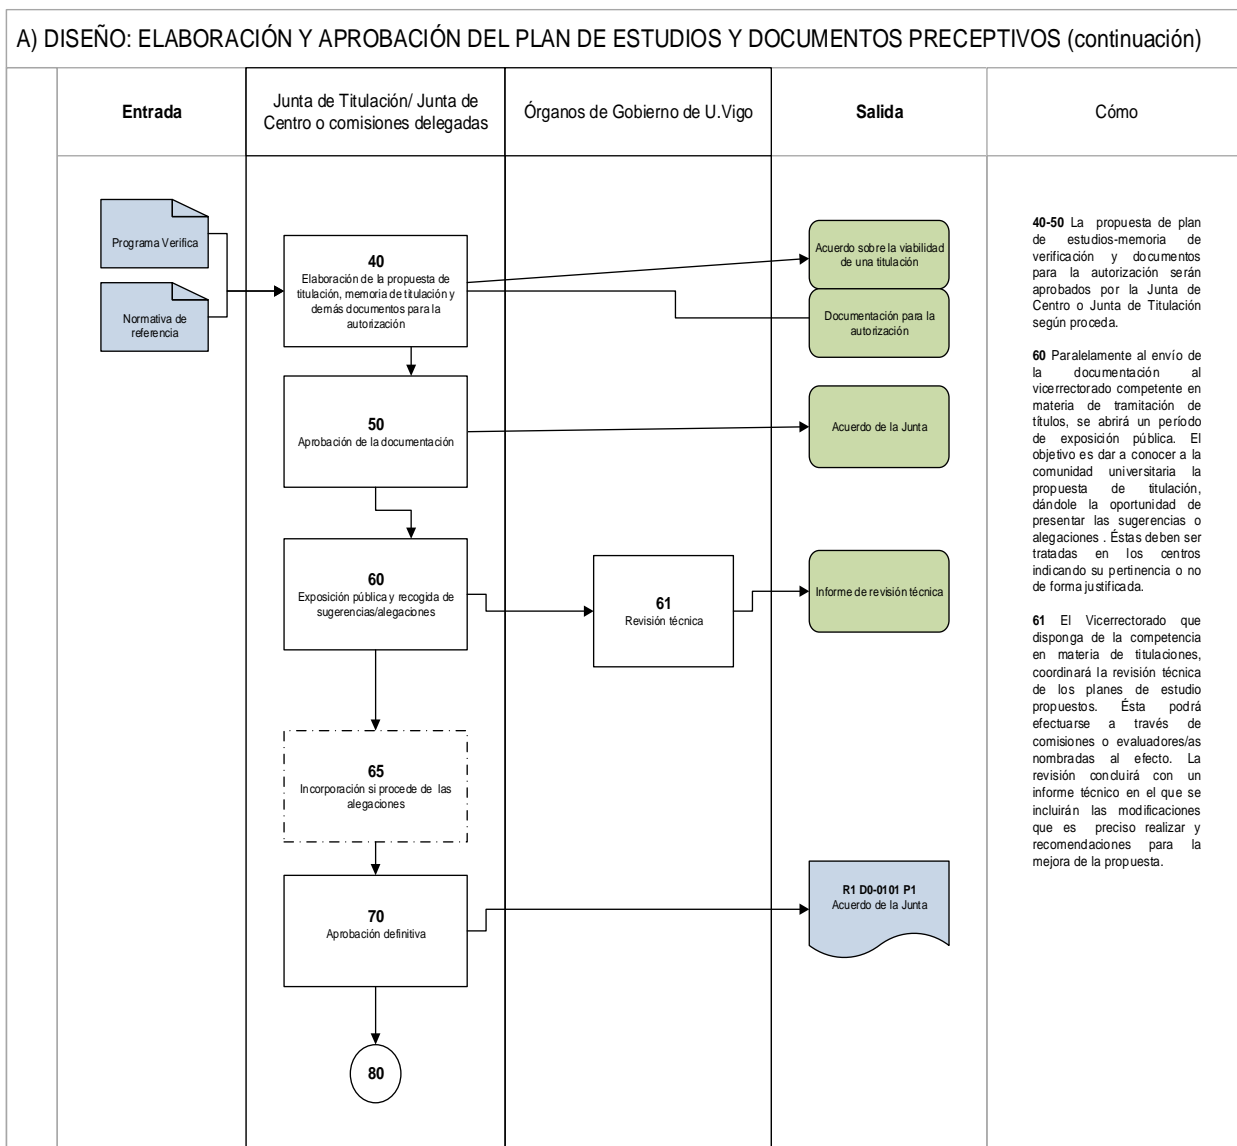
A) DISEÑO: ELABORACIÓN Y APROBACIÓN DEL PLAN DE ESTUDIOS Y DOCUMENTOS PRECEPTIVOS (continuación)

Entrada

Junta de Titulación/ Junta de Centro o comisiones delegadas

Órganos de Gobierno de U.Vigo

Salida

Cómo

Programa Verifica

Normativa de referencia

40
Elaboración de la propuesta de titulación, memoria de titulación y demás documentos para la autorización

Acuerdo sobre la viabilidad de una titulación

Documentación para la autorización

50
Aprobación de la documentación

Acuerdo de la Junta

60
Exposición pública y recogida de sugerencias/alegaciones

61
Revisión técnica

Informe de revisión técnica

65
Incorporación si procede de las alegaciones

70
Aprobación definitiva

R1 D0-0101 P1
Acuerdo de la Junta

80

40-50 La propuesta de plan de estudios-memoria de verificación y documentos para la autorización serán aprobados por la Junta de Centro o Junta de Titulación según proceda.

60 Paralelamente al envío de la documentación al vicerrectorado competente en materia de tramitación de títulos, se abrirá un período de exposición pública. El objetivo es dar a conocer a la comunidad universitaria la propuesta de titulación, dándole la oportunidad de presentar las sugerencias o alegaciones . Éstas deben ser tratadas en los centros indicando su pertinencia o no de forma justificada.

61 El Vicerrectorado que disponga de la competencia en materia de titulaciones, coordinará la revisión técnica de los planes de estudio propuestos. Ésta podrá efectuarse a través de comisiones o evaluadores/as nombradas al efecto. La revisión concluirá con un informe técnico en el que se incluirán las modificaciones que es preciso realizar y recomendaciones para la mejora de la propuesta.